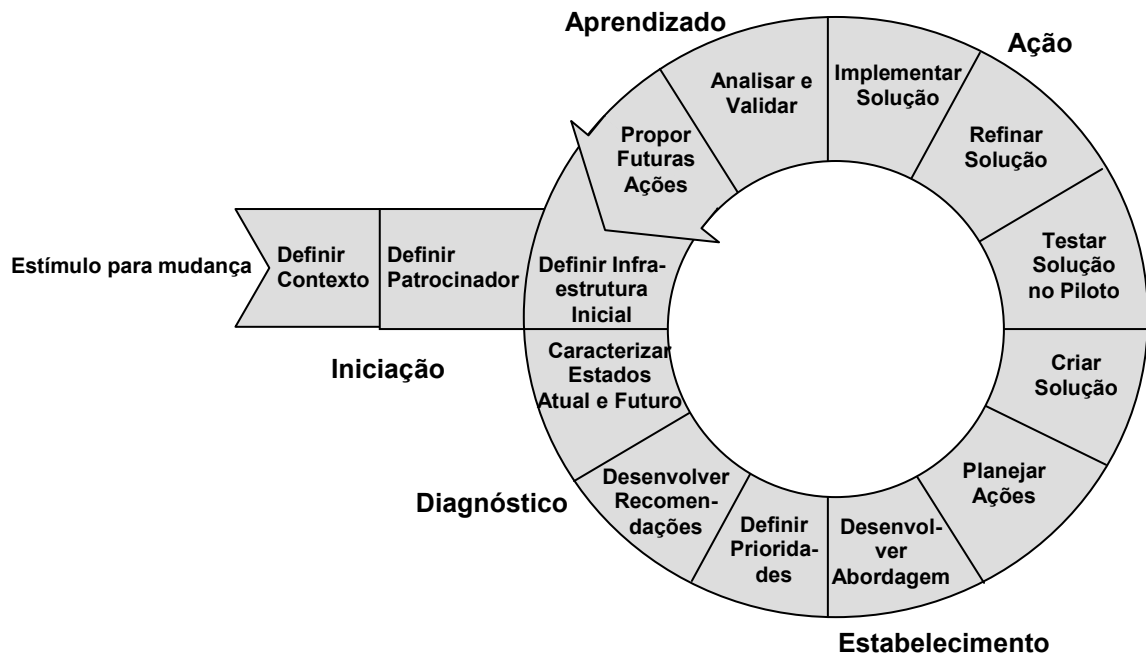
Aprendizado

Ação

Analisar e Validar

Implementar Solução

Propor Futuras Ações

Refinar Solução

Testar Solução no Piloto

Estímulo para mudança

Definir Contexto

Definir Patrocinador

Definir Infra-estrutura Inicial

Iniciação

Caracterizar Estados Atual e Futuro

Criar Solução

Planejar Ações

Diagnóstico

Desenvolver Recomendações

Definir Prioridades

Desenvolver Abordagem

Estabelecimento